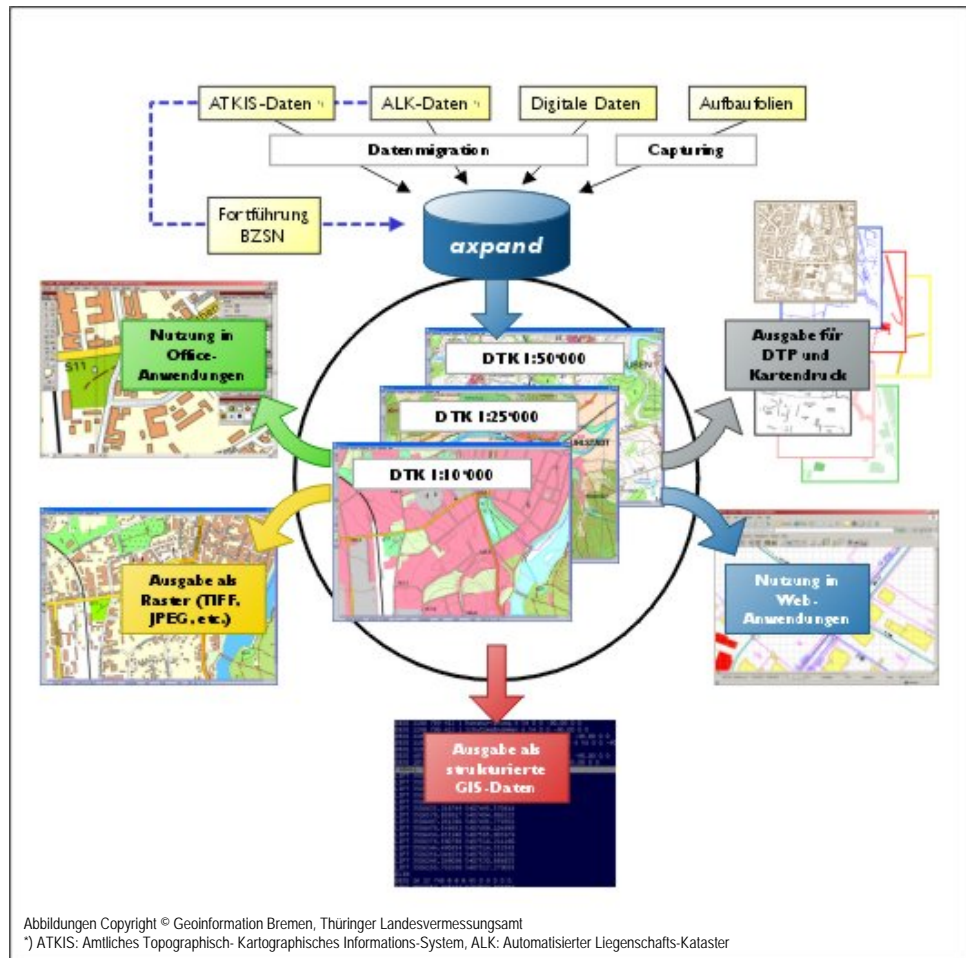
ATKIS-Daten *)

ALK-Daten *)

Digitale Daten

Aufbaufolien

Datenmigration

Capturing

Fortführung BZSN

axpand

Nutzung in Office-Anwendungen

DTK 1:50'000

DTK 1:25'000

DTK 1:10'000

Ausgabe für DTP und Kartendruck

Ausgabe als Raster (TIFF, JPEG, etc.)

Nutzung in Web-Anwendungen

Ausgabe als strukturierte GIS-Daten

Abbildungen Copyright © Geoinformation Bremen, Thüringer Landesvermessungsamt
*) ATKIS: Amtliches Topographisch- Kartographisches Informations-System, ALK: Automatisierter Liegenschafts-Kataster